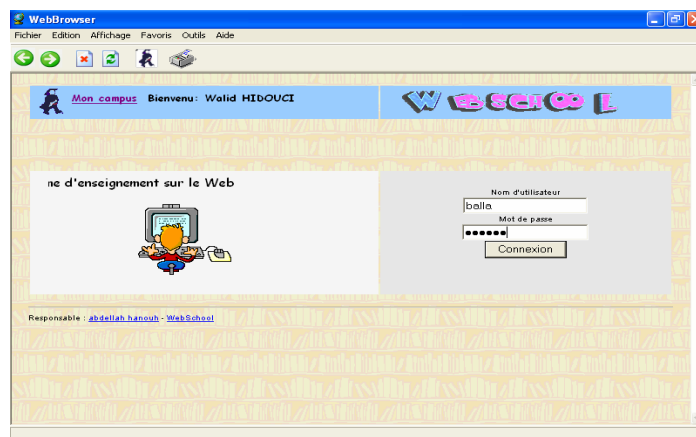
WebBrowser

Fichier Edition Affichage Favoris Outils Aide

Mon campus Bienvenu: Walid HIDOUCI

WEBSCHOOL

ne d'enseignement sur le Web

Nom d'utilisateur
balla
Mot de passe
••••••
Connexion

Responsable : abdellah hanouh - WebSchool